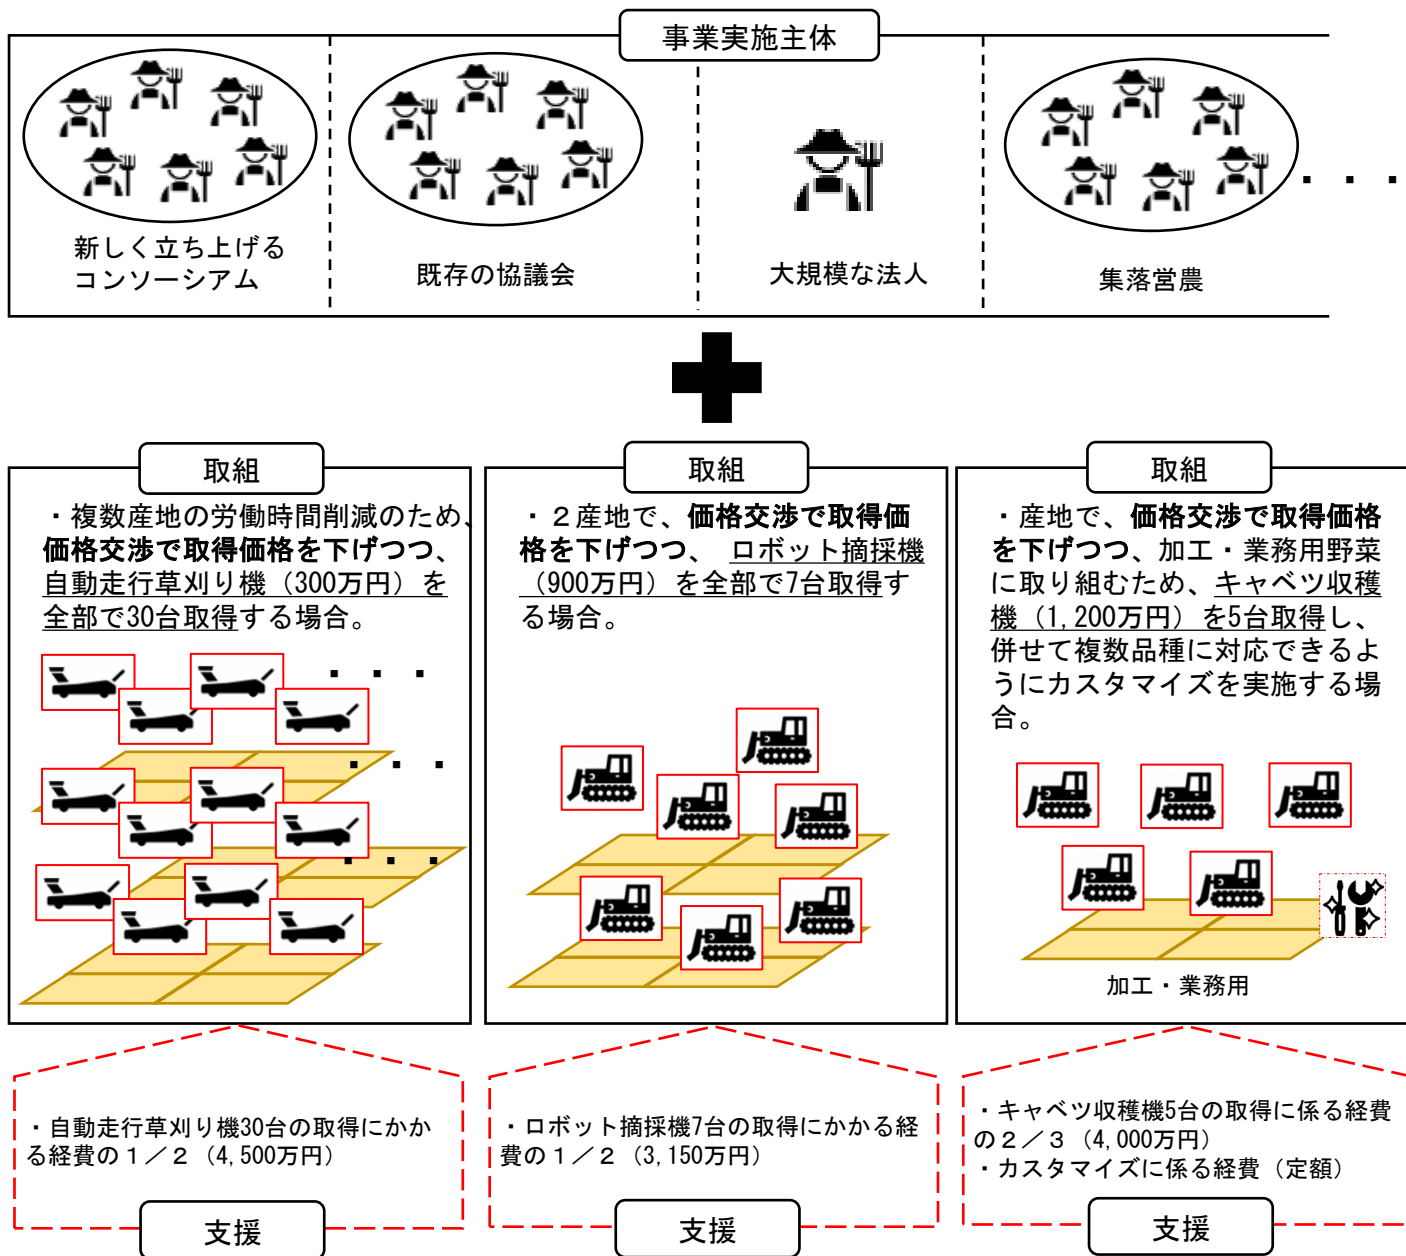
事業実施主体

新しく立ち上げるコンソーシアム

既存の協議会

大規模な法人

集落営農

・・・

取組

・複数産地の労働時間削減のため、価格交渉で取得価格を下げつつ、自動走行草刈り機（300万円）を全部で30台取得する場合。

取組

・２産地で、価格交渉で取得価格を下げつつ、ロボット摘採機（900万円）を全部で7台取得する場合。

取組

・産地で、価格交渉で取得価格を下げつつ、加工・業務用野菜に取り組むため、キャベツ収穫機（1,200万円）を5台取得し、併せて複数品種に対応できるようにカスタマイズを実施する場合。

加工・業務用

・自動走行草刈り機30台の取得にかかる経費の１／２（4,500万円）

支援

・ロボット摘採機7台の取得にかかる経費の１／２（3,150万円）

支援

・キャベツ収穫機5台の取得に係る経費の２／３（4,000万円）
・カスタマイズに係る経費（定額）

支援